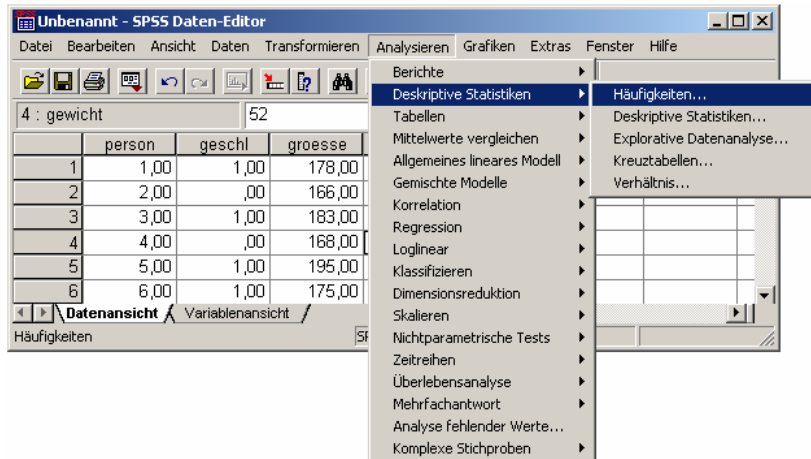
Unbenannt - SPSS Daten-Editor

Datei Bearbeiten Ansicht Daten Transformieren Analysieren Grafiken Extras Fenster Hilfe

4 : gewicht | 52

| | person | geschl | groesse |
|---|---|---|---|
| 1 | 1,00 | 1,00 | 178,00 |
| 2 | 2,00 | ,00 | 166,00 |
| 3 | 3,00 | 1,00 | 183,00 |
| 4 | 4,00 | ,00 | 168,00 |
| 5 | 5,00 | 1,00 | 195,00 |
| 6 | 6,00 | 1,00 | 175,00 |

Datenansicht | Variablenansicht

Häufigkeiten | SP

Berichte
Deskriptive Statistiken
Tabellen
Mittelwerte vergleichen
Allgemeines lineares Modell
Gemischte Modelle
Korrelation
Regression
Loglinear
Klassifizieren
Dimensionsreduktion
Skalieren
Nichtparametrische Tests
Zeitreihen
Überlebensanalyse
Mehrfachantwort
Analyse fehlender Werte...
Komplexe Stichproben

Häufigkeiten...
Deskriptive Statistiken...
Explorative Datenanalyse...
Kreuztabellen...
Verhältnis...